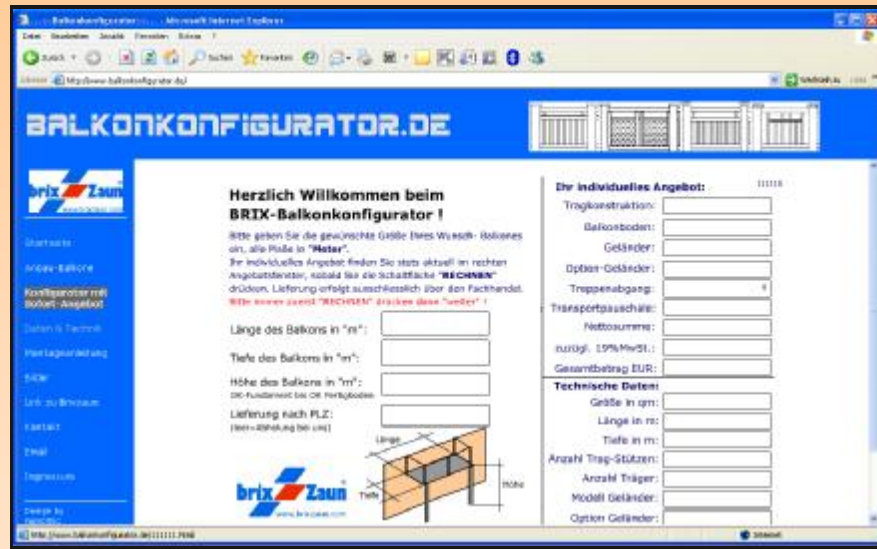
BALKONKONFIGURATOR.DE

brix Zaun

Startseite
Anbau-Balkone
Konfigurator mit Sofort-Angebot
Daten & Technik
Montageanleitung
Bilder
Link zu Brixzaun
Kontakt
Email
Impressum

Herzlich Willkommen beim BRIX-Balkonkonfigurator !

Bitte geben Sie die gewünschte Größe Ihres Wunsch- Balkones ein, alle Maße in "Meter". Ihr individuelles Angebot finden Sie stets aktuell im rechten Angebotsfenster, sobald Sie die Schaltfläche "RECHNEN" drücken. Lieferung erfolgt ausschließlich über den Fachhandel. Bitte immer zuerst "RECHNEN" drücken dann "weiter" !

Länge des Balkons in "m":
Tiefe des Balkons in "m":
Höhe des Balkons in "m":
OK-Fundament bis OK Fertigboden
Lieferung nach PLZ:
(leer=Abholung bei uns)

Länge
Tiefe
Höhe

brix Zaun

Ihr individuelles Angebot:
Tragkonstruktion:
Balkonboden:
Geländer:
Option-Geländer:
Treppenabgang:
Transportpauschale:
Nettosumme:
zuzügl. 19%MwSt.:
Gesamtbetrag EUR:
Technische Daten:
Größe in qm:
Länge in m:
Tiefe in m:
Anzahl Trag-Stützen:
Anzahl Träger:
Modell Geländer:
Option Geländer:

Internet